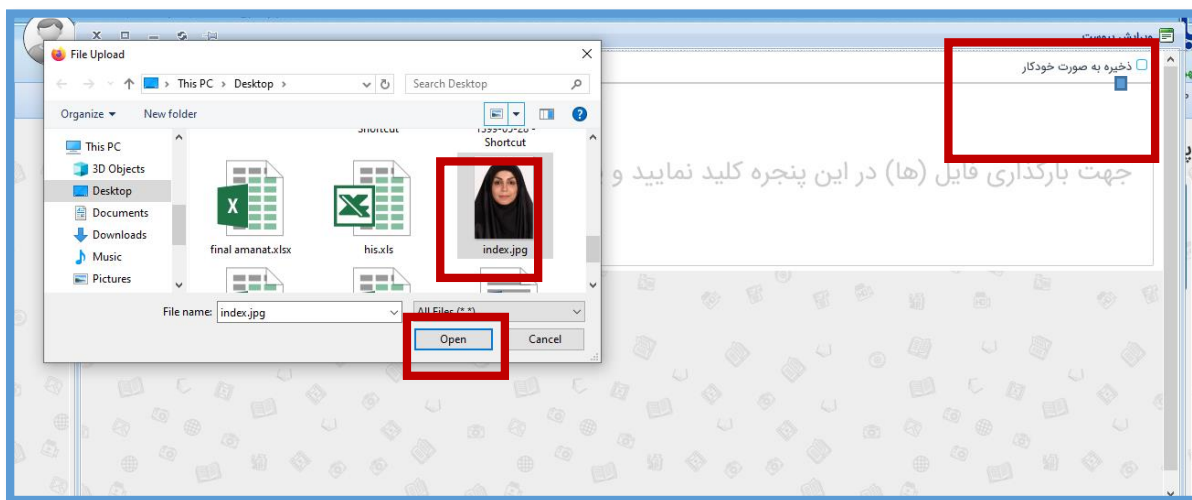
File Upload

This PC > Desktop >

Search Desktop

Organize ▾ New folder

This PC
3D Objects
Desktop
Documents
Downloads
Music
Pictures

Shortcut
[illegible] - Shortcut

final amanat.xlsx
his.xls
index.jpg

File name: index.jpg
All Files (*.*)
Open
Cancel

ذخیره به صورت خودکار

جهت بارگذاری فایل (ها) در این پنجره کلید نمایید و